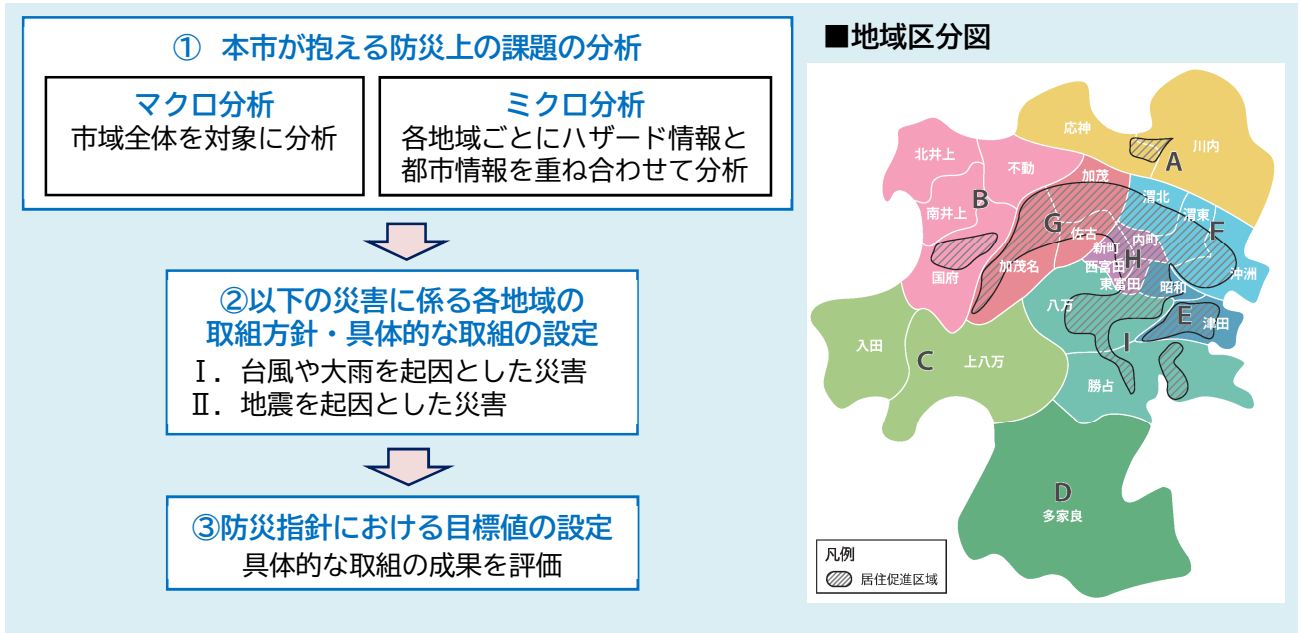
① 本市が抱える防災上の課題の分析

マクロ分析
市域全体を対象に分析

ミクロ分析
各地域ごとにハザード情報と都市情報を重ね合わせて分析

②以下の災害に係る各地域の取組方針・具体的な取組の設定
Ⅰ. 台風や大雨を起因とした災害
Ⅱ. 地震を起因とした災害

③防災指針における目標値の設定
具体的な取組の成果を評価

■地域区分図

応神
A
川内
北井上
不動
加茂
B
渭北
渭東
南井上
G
佐古
新町
内町
F
国府
加茂名
西富田
H
東富田
沖洲
昭和
八万
E
津田
入田
I
C
上八万
勝占
D
多家良

凡例
居住促進区域